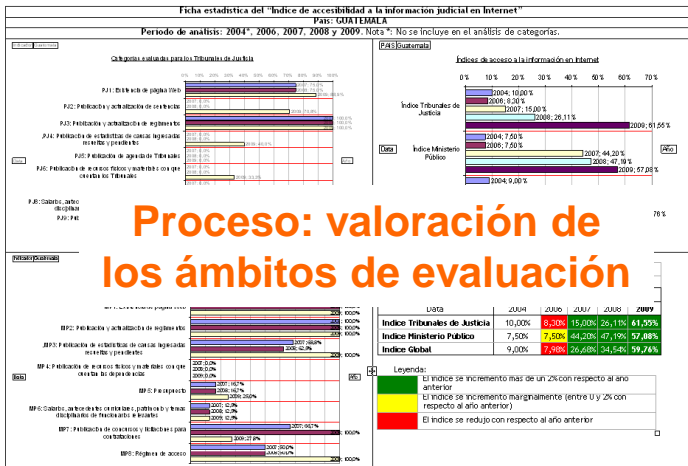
Ficha estadística del "Índice de accesibilidad a la información judicial en Internet"
País: GUATEMALA
Período de análisis: 2004*, 2006, 2007, 2008 y 2009. Nota*: No se incluye en el análisis de categorías.

Categorías evaluadas para los Tribunales de Justicia

PJ1: Existencia de página Web
PJ2: Publicación y actualización de sentencias
PJ3: Publicación y actualización de reglamentos
PJ4: Publicación de estadísticas de causas ingresadas, resueltas y pendientes
PJ5: Publicación de agenda de Tribunales
PJ6: Publicación de recursos físicos y materiales con que cuentan los Tribunales
PJ8: Salarios, antecedentes...
PJ9: Pub...

PAIS Guatemala
Índices de acceso a la información en Internet
0% 10% 20% 30% 40% 50% 60% 70%
Índice Tribunales de Justicia
2004; 10,00 %
2006; 8,30 %
2007; 15,00 %
2008; 26,11 %
2009; 61,55 %
Índice Ministerio Público
2004; 7,50 %
2006; 7,50 %
2007; 44,20 %
2008; 47,19 %
2009; 57,08 %
2004; 9,00 %
Data
Año
76 %

Proceso: valoración de los ámbitos de evaluación

MP2: Publicación y actualización de reglamentos
MP3: Publicación de estadísticas de causas ingresadas, resueltas y pendientes
MP4: Publicación de recursos físicos y materiales con que cuentan las dependencias
MP5: Presupuesto
MP6: Salarios, antecedentes curriculares, patrimonio y temas disciplinarios de funcionarios relevantes
MP7: Publicación de concursos y licitaciones para contrataciones
MP8: Régimen de acceso

| Data | 2004 | 2006 | 2007 | 2008 | 2009 |
|---|---|---|---|---|---|
| Indice Tribunales de Justicia | 10,00% | 8,30% | 15,00% | 26,11% | 61,55% |
| Indice Ministerio Publico | 7,50% | 7,50% | 44,20% | 47,19% | 57,08% |
| Indice Global | 9,00% | 7,98% | 26,68% | 34,54% | 59,76% |

Leyenda:
El índice se incrementó más de un 2% con respecto al año anterior
El índice se incrementó marginalmente (entre 0 y 2% con respecto al año anterior)
El índice se redujo con respecto al año anterior